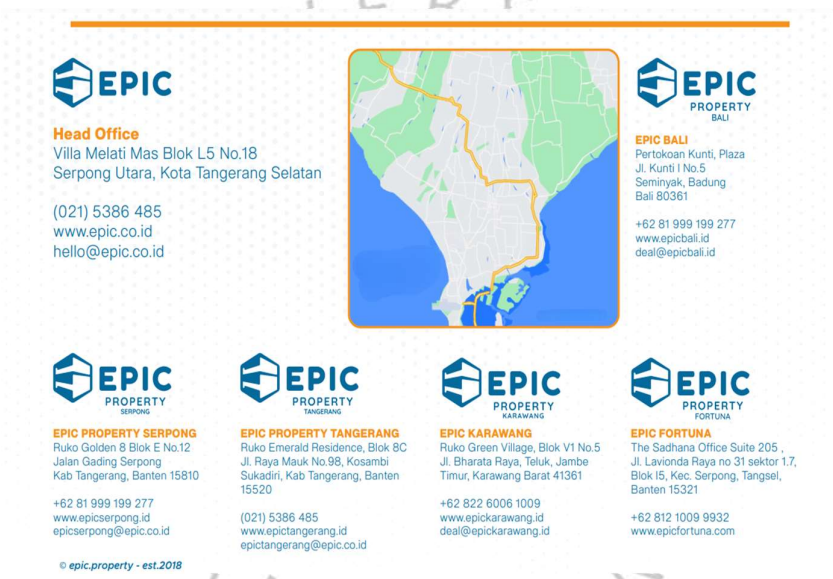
EPIC

Head Office
Villa Melati Mas Blok L5 No.18
Serpong Utara, Kota Tangerang Selatan

(021) 5386 485
www.epic.co.id
hello@epic.co.id

EPIC PROPERTY BALI

EPIC BALI
Pertokoan Kunti, Plaza
Jl. Kunti I No.5
Seminyak, Badung
Bali 80361

+62 81 999 199 277
www.epicbali.id
deal@epicbali.id

EPIC PROPERTY SERPONG

EPIC PROPERTY SERPONG
Ruko Golden 8 Blok E No.12
Jalan Gading Serpong
Kab Tangerang, Banten 15810

+62 81 999 199 277
www.epicserpong.id
epicserpong@epic.co.id

EPIC PROPERTY TANGERANG

EPIC PROPERTY TANGERANG
Ruko Emerald Residence, Blok 8C
Jl. Raya Mauk No.98, Kosambi
Sukadiri, Kab Tangerang, Banten
15520

(021) 5386 485
www.epictangerang.id
epictangerang@epic.co.id

EPIC PROPERTY KARAWANG

EPIC KARAWANG
Ruko Green Village, Blok V1 No.5
Jl. Bharata Raya, Teluk, Jambe
Timur, Karawang Barat 41361

+62 822 6006 1009
www.epickarawang.id
deal@epickarawang.id

EPIC PROPERTY FORTUNA

EPIC FORTUNA
The Sadhana Office Suite 205 ,
Jl. Lavionda Raya no 31 sektor 1.7,
Blok I5, Kec. Serpong, Tangsel,
Banten 15321

+62 812 1009 9932
www.epicfortuna.com

© epic.property - est.2018